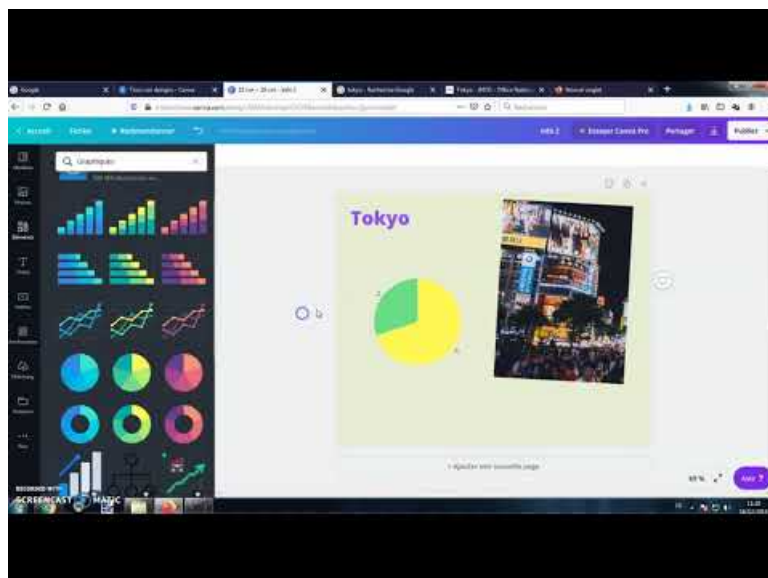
Google
Tous vos designs - Canva
22 cm × 28 cm - Info 2
tokyo - Recherche Google
Tokyo - JNTO - Office National
Nouvel onglet

< Accueil
Fichier
Redimensionner
Info 2
Essayer Canva Pro
Partager
Publier

Graphiques

Tokyo

+ Ajouter une nouvelle page

65 %
Aide ?

RECORDED WITH
SCREENCAST-O-MATIC